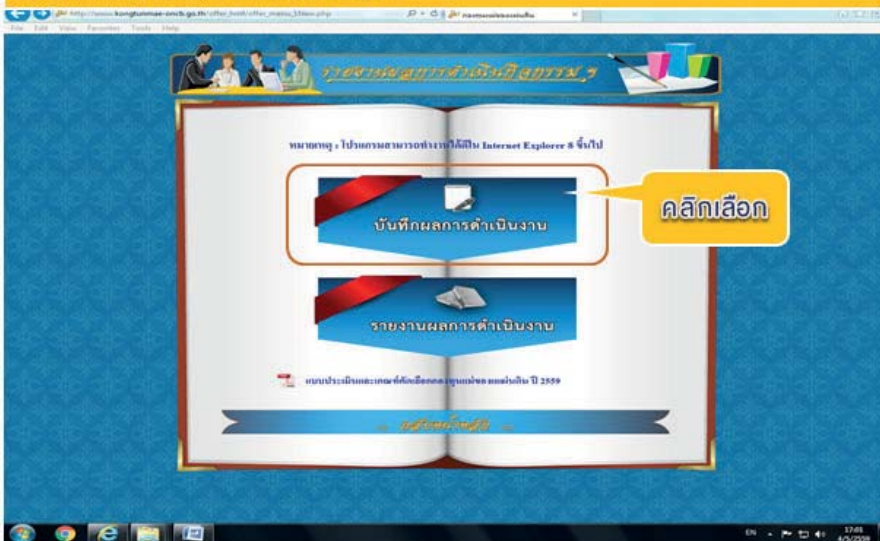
http://www.kongtunmae-oncb.go.th/offer_html/offer_menu_59.php

File Edit View Favorites Tools Help

รายงานผลการดำเนินกิจกรรม ๆ

หมายเหตุ : โปรแกรมสามารถทำงานได้ดีใน Internet Explorer 8 ขึ้นไป

บันทึกผลการดำเนินงาน

คลิกเลือก

รายงานผลการดำเนินงาน

แบบประเมินและเกณฑ์คัดเลือกกองทุนแม่ของแผ่นดิน ปี 2559

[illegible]

EN 17:05 4/5/2559